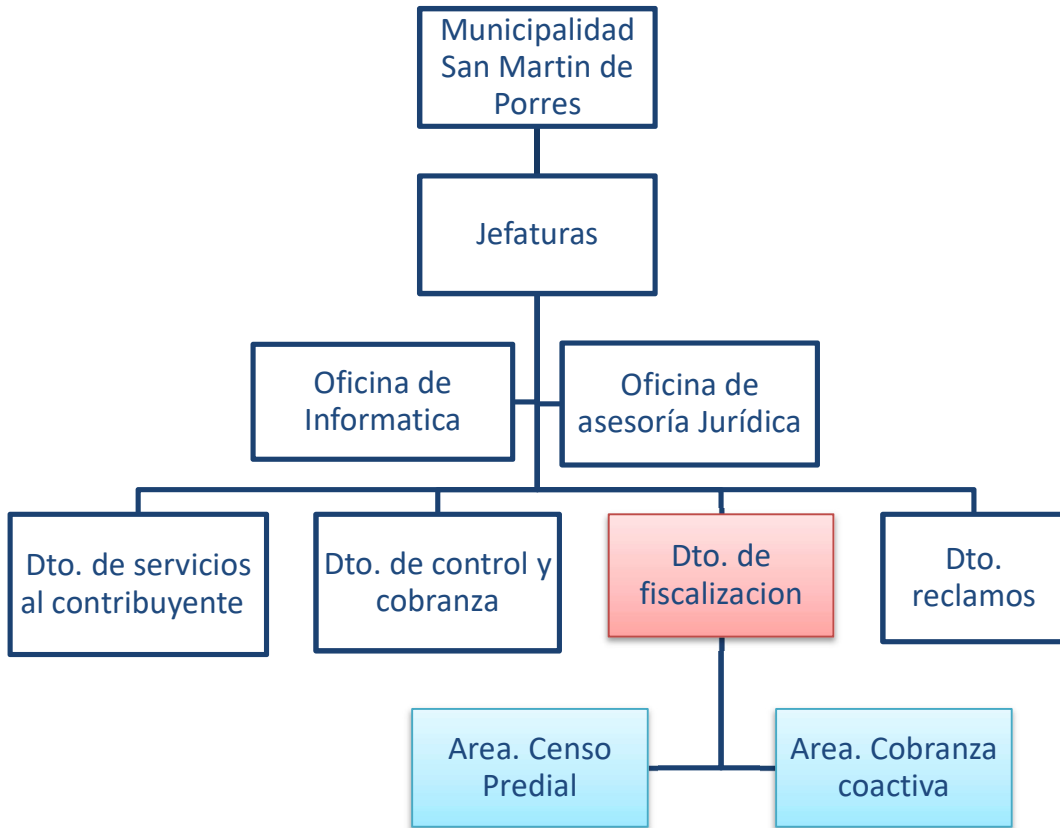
Municipalidad San Martin de Porres

Jefaturas

Oficina de Informatica

Oficina de asesoría Jurídica

Dto. de servicios al contribuyente

Dto. de control y cobranza

Dto. de fiscalizacion

Dto. reclamos

Area. Censo Predial

Area. Cobranza coactiva